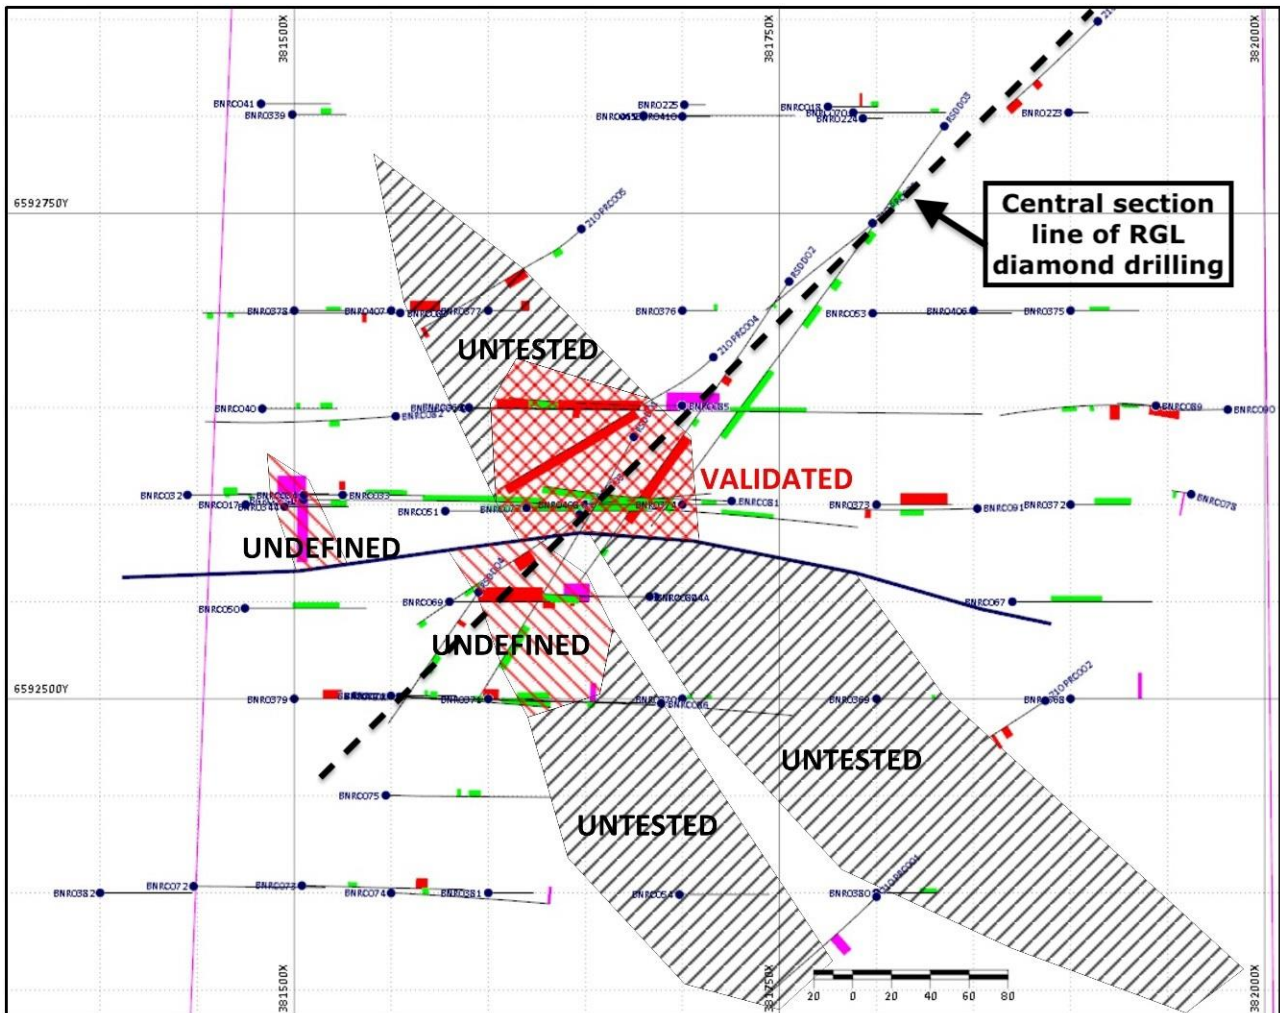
381500X
381750X
382000X
6592750Y
6592500Y
BNRC041
BNRC039
BNRC225
BNRC041
BNRC018
BNRC224
BNRC223
BSD003
21OPRC005
Central section line of RGL diamond drilling
BSD002
BNRC378
BNRC407
BNRC377
BNRC376
21OPRC004
BNRC053
BNRC406
BNRC375
UNTESTED
BNRC040
BNRC082
BNRC085
BNRC089
BNRC090
VALIDATED
BNRC032
BNRC017
BNRC044
BNRC033
BNRC051
BNRC081
BNRC373
BNRC091
BNRC372
BNRC078
UNDEFINED
BNRC050
BNRC069
BNRC084A
BNRC067
UNDEFINED
BNRC379
BNRC369
21OPRC002
BNRC368
UNTESTED
BNRC075
UNTESTED
BNRC382
BNRC072
BNRC073
BNRC074
BNRC381
BNRC054
BNRC380
21OPRC001
20 0 20 40 60 80